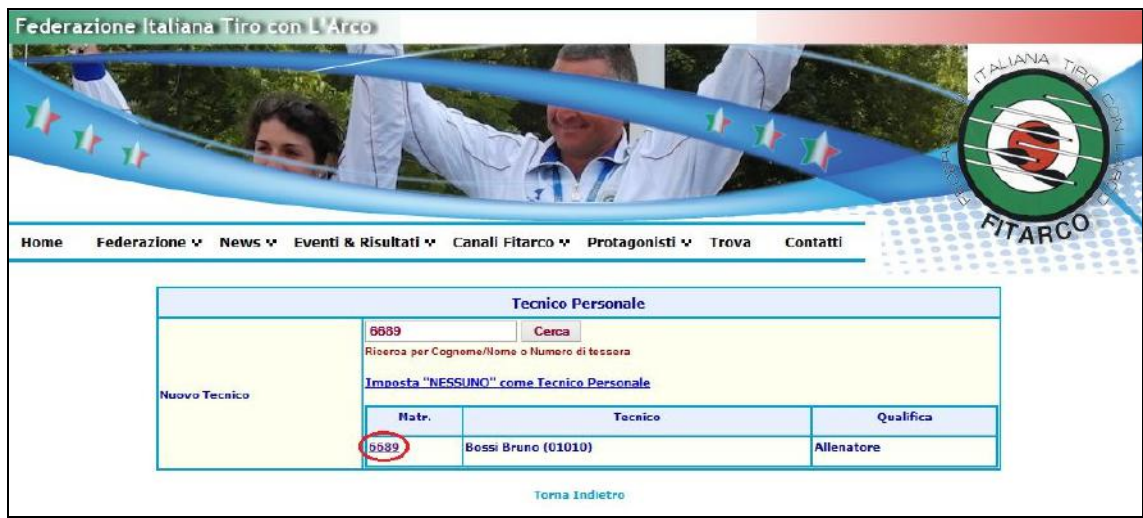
Federazione Italiana Tiro con L'Arco

ITALIANA TIRO CON L'ARCO FEDERAZIONE FITARCO

Home Federazione ∨ News ∨ Eventi & Risultati ∨ Canali Fitarco ∨ Protagonisti ∨ Trova Contatti

Tecnico Personale

Nuovo Tecnico

6689 Cerca

Ricerca per Cognome/Nome o Numero di tessera

Imposta "NESSUNO" come Tecnico Personale

| Matr. | Tecnico | Qualifica |
|---|---|---|
| 6689 | Bossi Bruno (01010) | Allenatore |

Torna Indietro